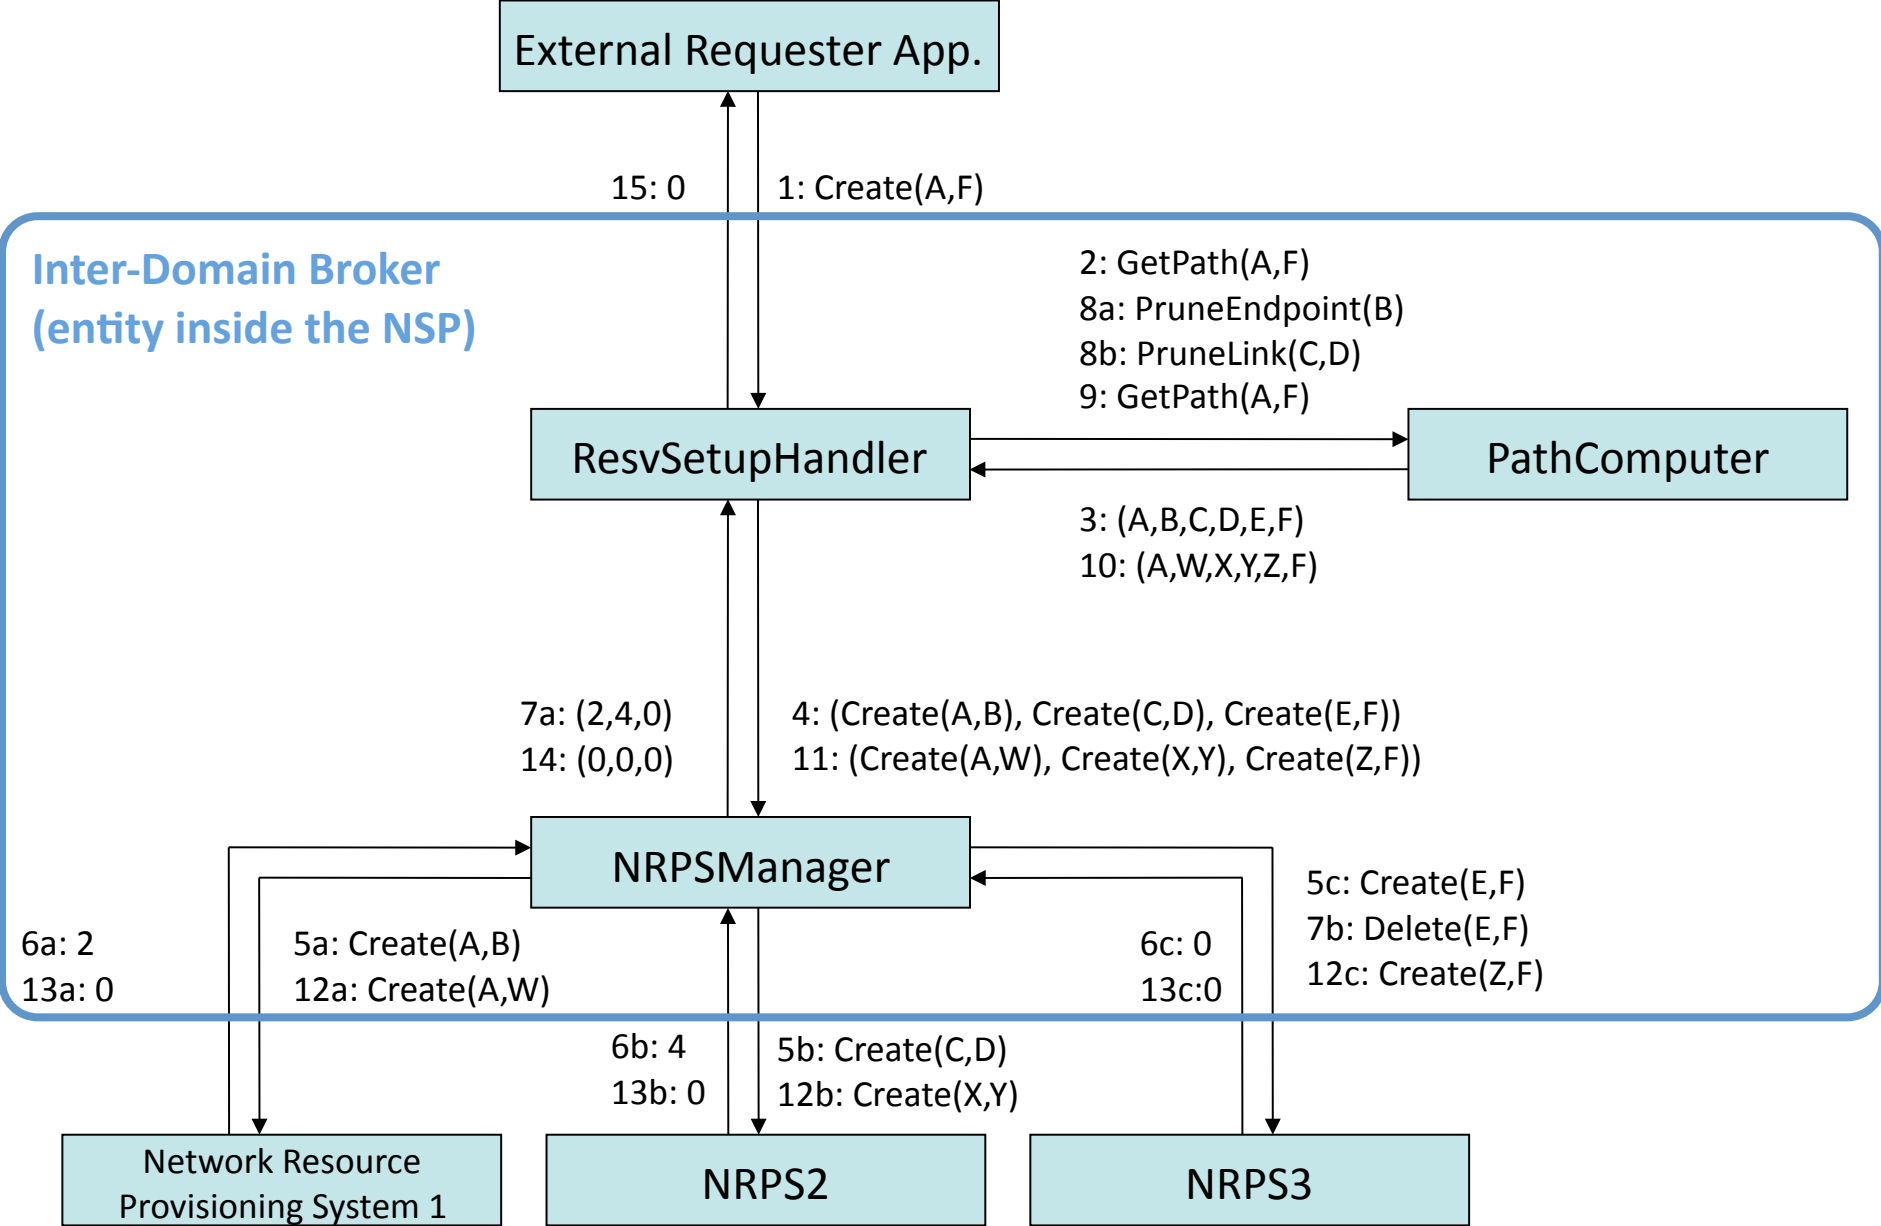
External Requester App.

15: 0

1: Create(A,F)

Inter-Domain Broker
(entity inside the NSP)

2: GetPath(A,F)
8a: PruneEndpoint(B)
8b: PruneLink(C,D)
9: GetPath(A,F)

ResvSetupHandler

PathComputer

3: (A,B,C,D,E,F)
10: (A,W,X,Y,Z,F)

7a: (2,4,0)
14: (0,0,0)

4: (Create(A,B), Create(C,D), Create(E,F))
11: (Create(A,W), Create(X,Y), Create(Z,F))

NRPSManager

5c: Create(E,F)
7b: Delete(E,F)
12c: Create(Z,F)

6a: 2
13a: 0

5a: Create(A,B)
12a: Create(A,W)

6c: 0
13c:0

6b: 4
13b: 0

5b: Create(C,D)
12b: Create(X,Y)

Network Resource Provisioning System 1

NRPS2

NRPS3